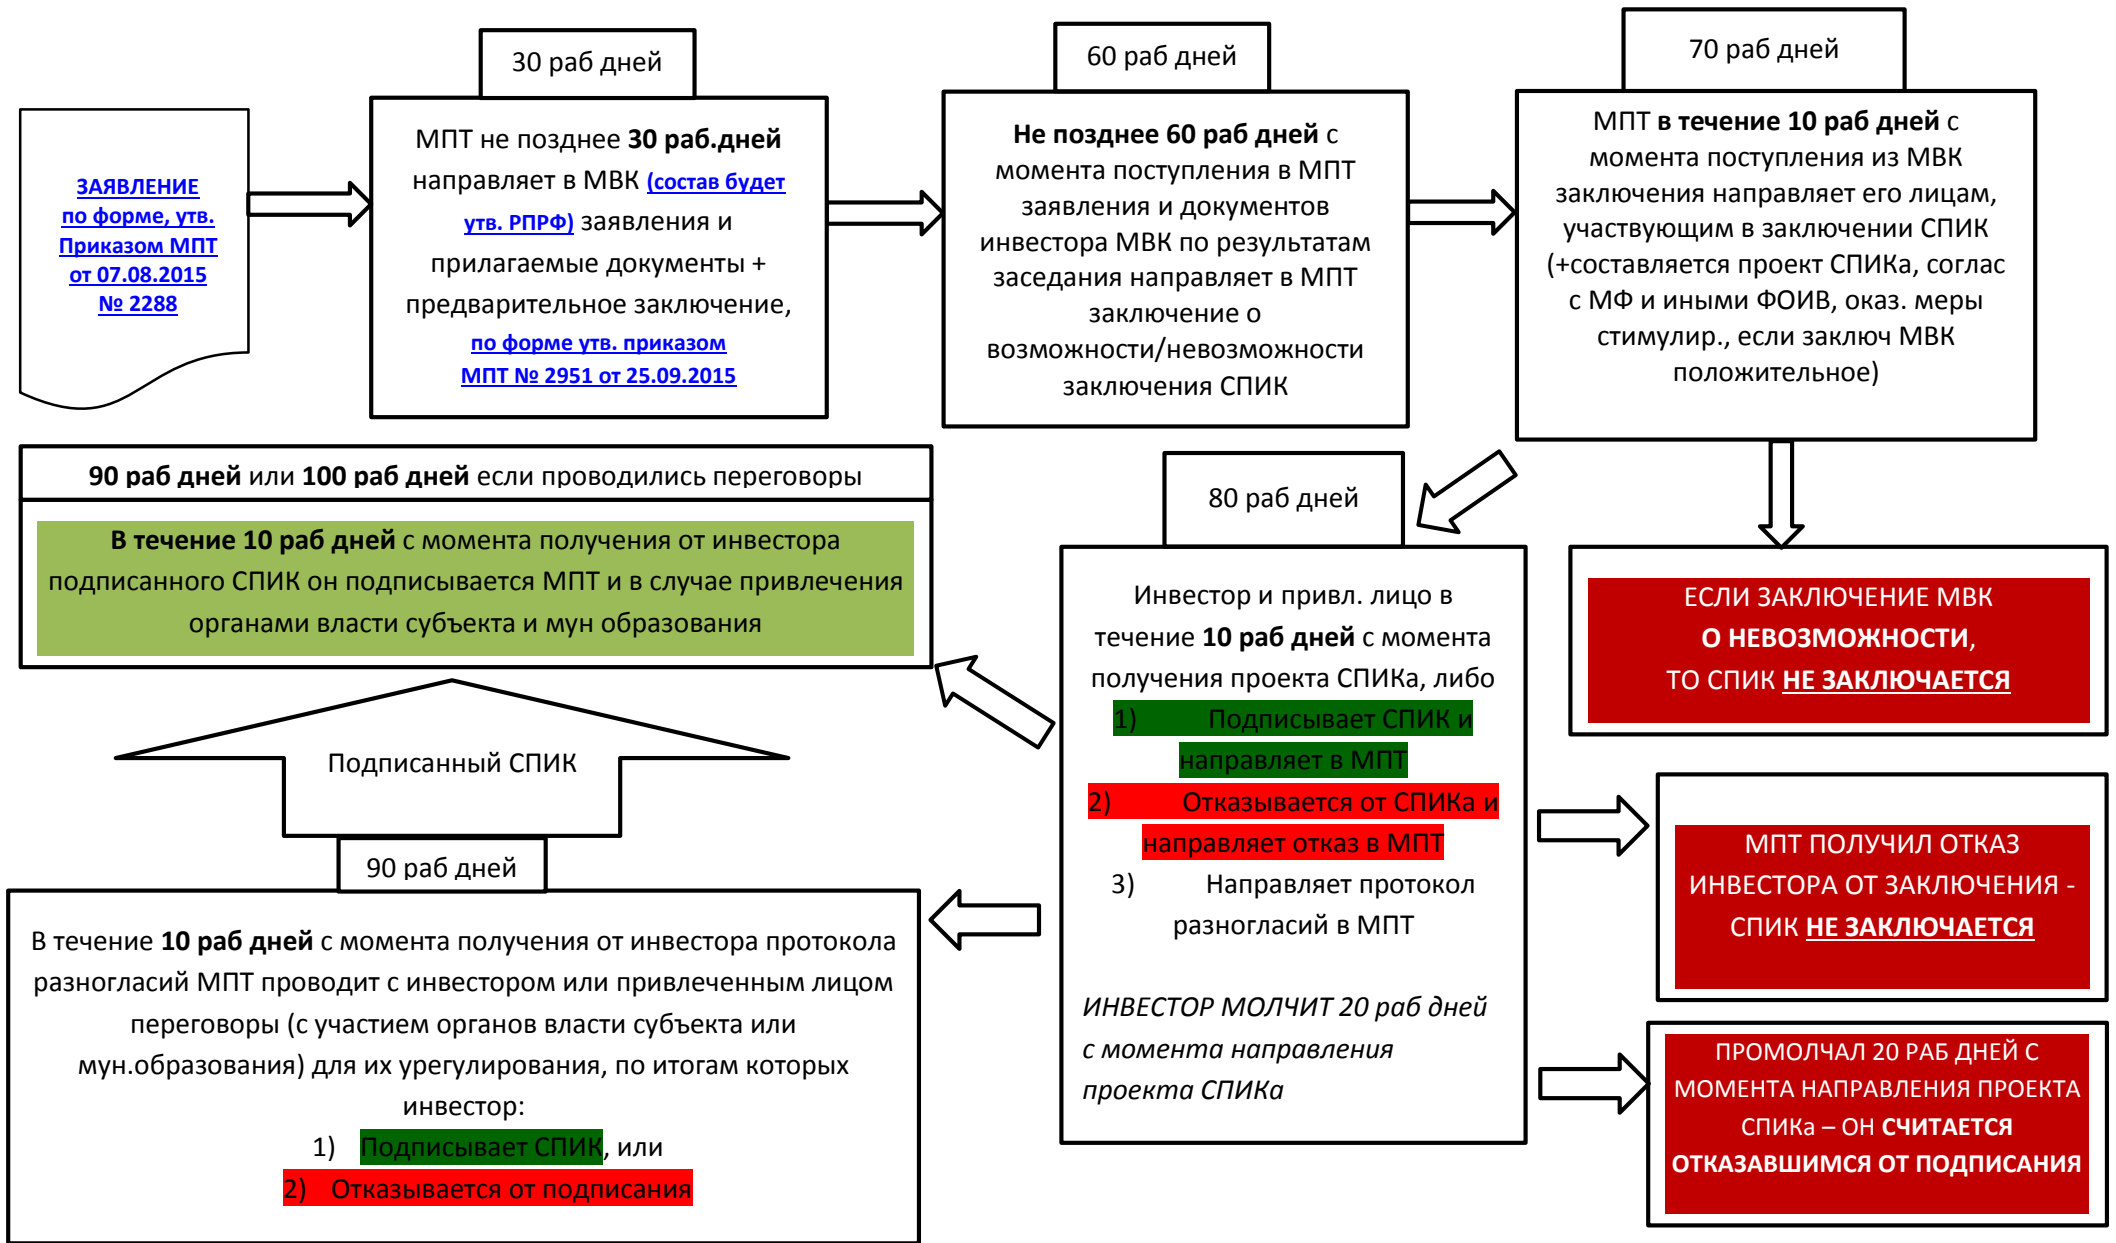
ЗАЯВЛЕНИЕ по форме, утв. Приказом МПТ от 07.08.2015 № 2288

30 раб дней

МПТ не позднее **30 раб.дней** направляет в МВК (состав будет утв. РПРФ) заявления и прилагаемые документы + предварительное заключение, по форме утв. приказом МПТ № 2951 от 25.09.2015

60 раб дней

**Не позднее 60 раб дней** с момента поступления в МПТ заявления и документов инвестора МВК по результатам заседания направляет в МПТ заключение о возможности/невозможности заключения СПИК

70 раб дней

МПТ **в течение 10 раб дней** с момента поступления из МВК заключения направляет его лицам, участвующим в заключении СПИК (+составляется проект СПИКа, соглас с МФ и иными ФОИВ, оказ. меры стимулир., если заключ МВК положительное)

ЕСЛИ ЗАКЛЮЧЕНИЕ МВК **О НЕВОЗМОЖНОСТИ**, ТО СПИК **НЕ ЗАКЛЮЧАЕТСЯ**

80 раб дней

Инвестор и привл. лицо в течение **10 раб дней** с момента получения проекта СПИКа, либо
1) Подписывает СПИК и направляет в МПТ
2) Отказывается от СПИКа и направляет отказ в МПТ
3) Направляет протокол разногласий в МПТ

*ИНВЕСТОР МОЛЧИТ 20 раб дней с момента направления проекта СПИКа*

МПТ ПОЛУЧИЛ ОТКАЗ ИНВЕСТОРА ОТ ЗАКЛЮЧЕНИЯ - СПИК **НЕ ЗАКЛЮЧАЕТСЯ**

ПРОМОЛЧАЛ 20 РАБ ДНЕЙ С МОМЕНТА НАПРАВЛЕНИЯ ПРОЕКТА СПИКа – ОН **СЧИТАЕТСЯ ОТКАЗАВШИМСЯ ОТ ПОДПИСАНИЯ**

**90 раб дней** или **100 раб дней** если проводились переговоры

**В течение 10 раб дней** с момента получения от инвестора подписанного СПИК он подписывается МПТ и в случае привлечения органами власти субъекта и мун образования

Подписанный СПИК

90 раб дней

В течение **10 раб дней** с момента получения от инвестора протокола разногласий МПТ проводит с инвестором или привлеченным лицом переговоры (с участием органов власти субъекта или мун.образования) для их урегулирования, по итогам которых инвестор:
1) Подписывает СПИК, или
2) Отказывается от подписания